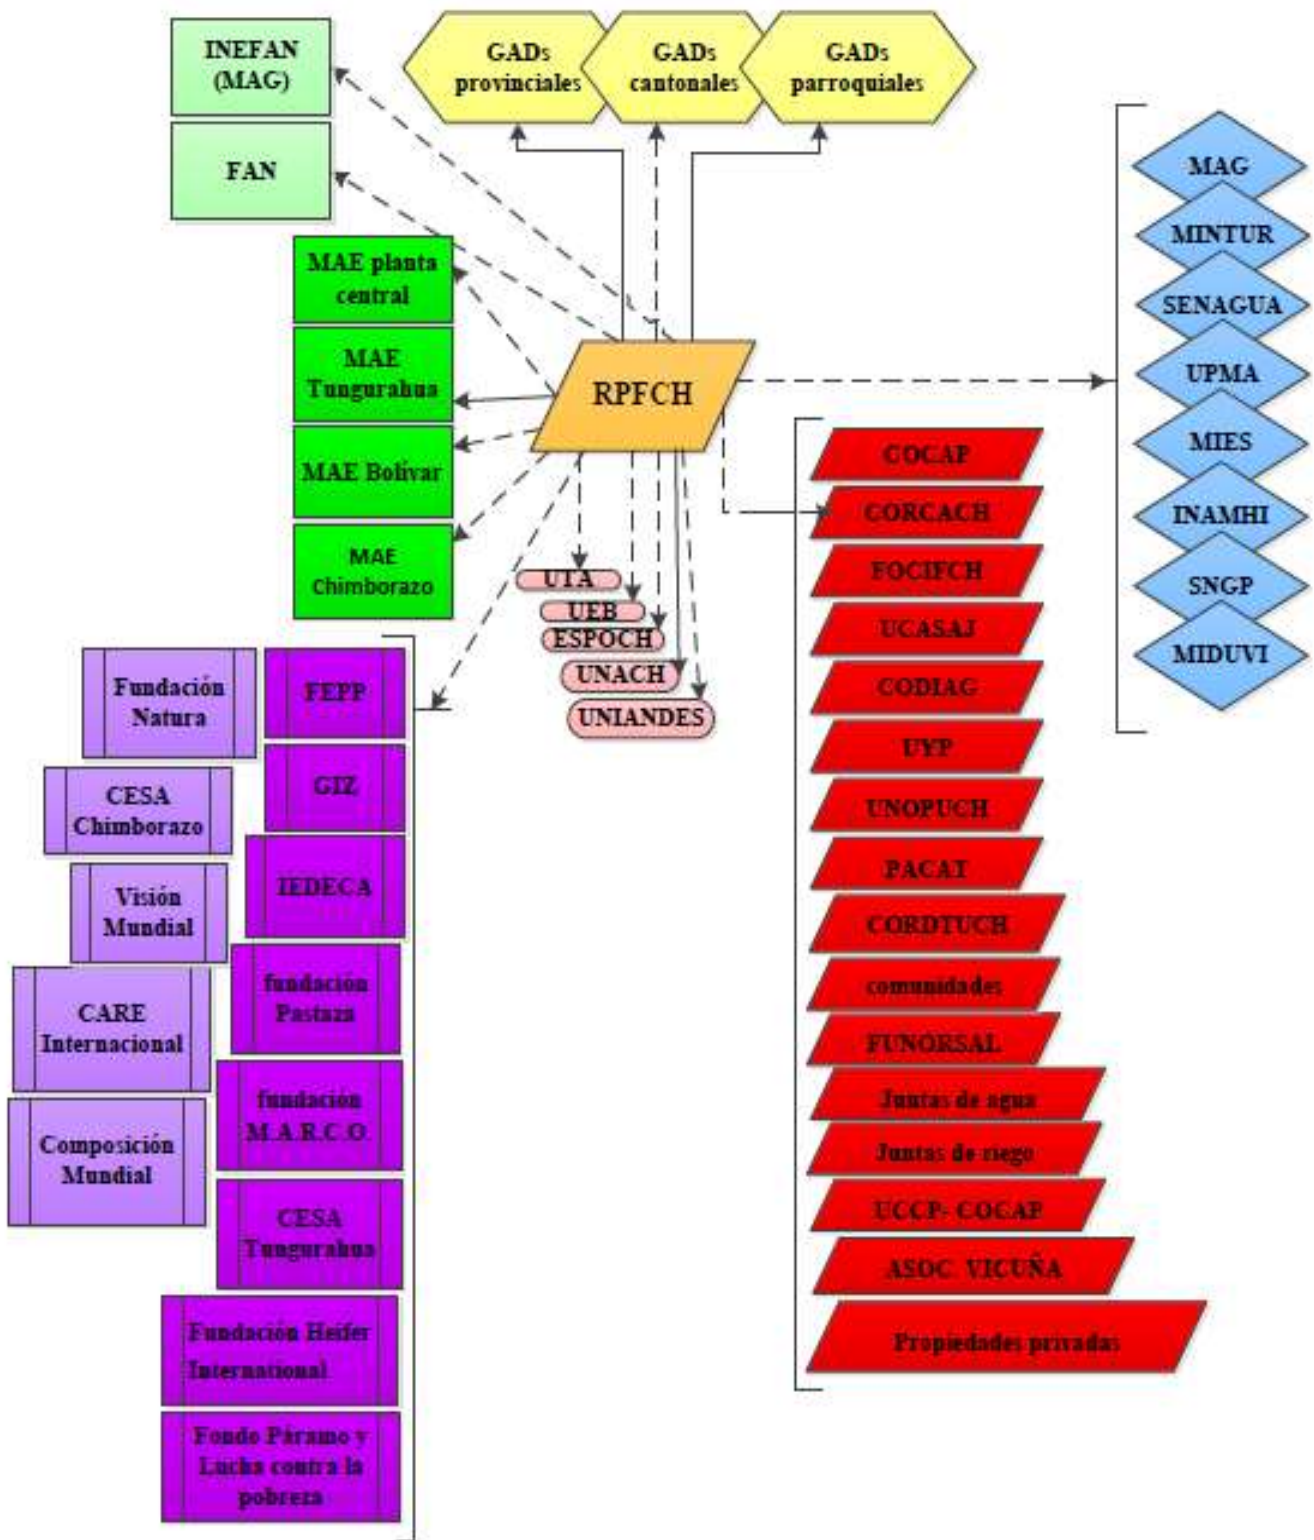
INEFAN (MAG)

FAN

GADs provinciales

GADs cantonales

GADs parroquiales

MAG

MINTUR

SENAGUA

UPMA

MIES

INAMHI

SNGP

MIDUVI

MAE planta central

MAE Tungurahua

MAE Bolivar

MAE Chimborazo

RPFCH

UTA

UEB

ESPOCH

UNACH

UNIANDES

COCAP

CORCACH

FOCIFCH

UCASAJ

CODIAG

UYP

UNOPUCH

PACAT

CORDTUCH

comunidades

FUNORSAL

Juntas de agua

Juntas de riego

UCCP- COCAP

ASOC. VICUÑA

Propiedades privadas

Fundación Natura

FEPP

GIZ

CESA Chimborazo

IEDECA

Visión Mundial

fundación Pastaza

CARE Internacional

fundación M.A.R.C.O

Composición Mundial

CESA Tungurahua

Fundación Heifer International

Fondo Páramo y Lucha contra la pobreza